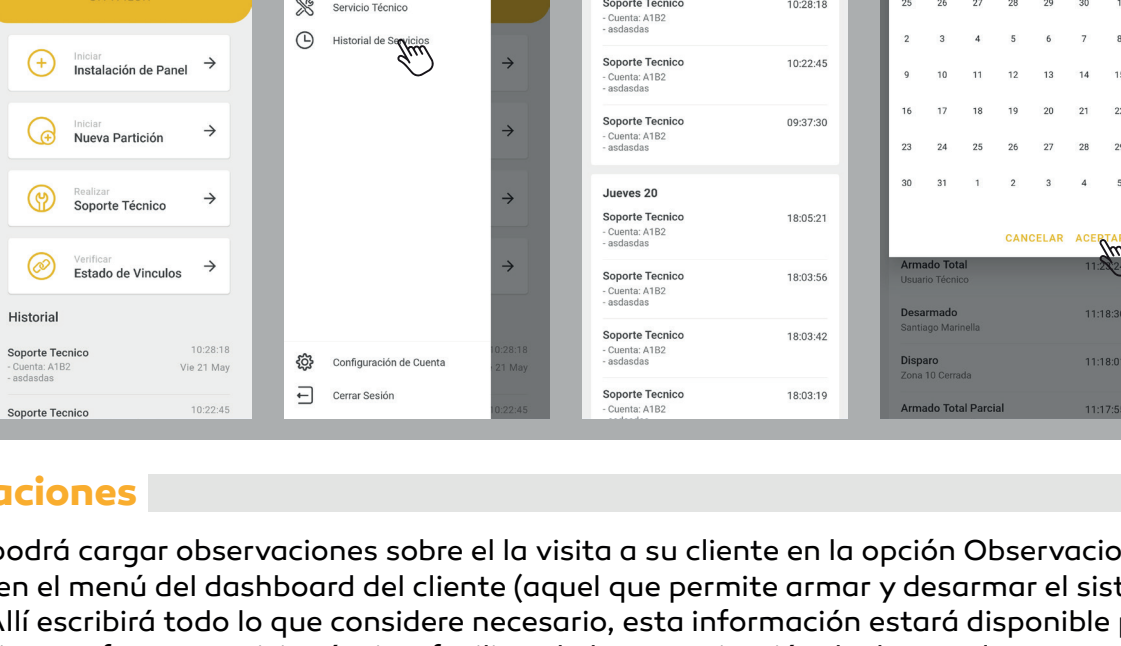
Iniciar
Instalación de Panel

Iniciar
Nueva Partición

Realizar
Soporte Técnico

Verificar
Estado de Vinculos

Historial

Soporte Tecnico
- Cuenta: A1B2
- asdasdas
10:28:18
Vie 21 May

Soporte Tecnico
10:22:45

Servicio Técnico
Historial de Servicios

Configuración de Cuenta
Cerrar Sesión

10:28:18
21 May
10:22:45

Soporte Tecnico
- Cuenta: A1B2
- asdasdas
10:28:18

Soporte Tecnico
- Cuenta: A1B2
- asdasdas
10:22:45

Soporte Tecnico
- Cuenta: A1B2
- asdasdas
09:37:30

Jueves 20

Soporte Tecnico
- Cuenta: A1B2
- asdasdas
18:05:21

Soporte Tecnico
- Cuenta: A1B2
- asdasdas
18:03:56

Soporte Tecnico
- Cuenta: A1B2
- asdasdas
18:03:42

Soporte Tecnico
- Cuenta: A1B2
18:03:19

| 25 | 26 | 27 | 28 | 29 | 30 | 1 |
|---|---|---|---|---|---|---|
| 2 | 3 | 4 | 5 | 6 | 7 | 8 |
| 9 | 10 | 11 | 12 | 13 | 14 | 15 |
| 16 | 17 | 18 | 19 | 20 | 21 | 22 |
| 23 | 24 | 25 | 26 | 27 | 28 | 29 |
| 30 | 31 | 1 | 2 | 3 | 4 | 5 |

CANCELAR ACEPTAR

Armado Total
Usuario Técnico
11:2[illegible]

Desarmado
Santiago Marinella
11:18:3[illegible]

Disparo
Zona 10 Cerrada
11:18:0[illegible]

Armado Total Parcial
11:17:5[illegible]

aciones

podrá cargar observaciones sobre el la visita a su cliente en la opción Observacio en el menú del dashboard del cliente (aquel que permite armar y desarmar el sist Allí escribirá todo lo que considere necesario, esta información estará disponible